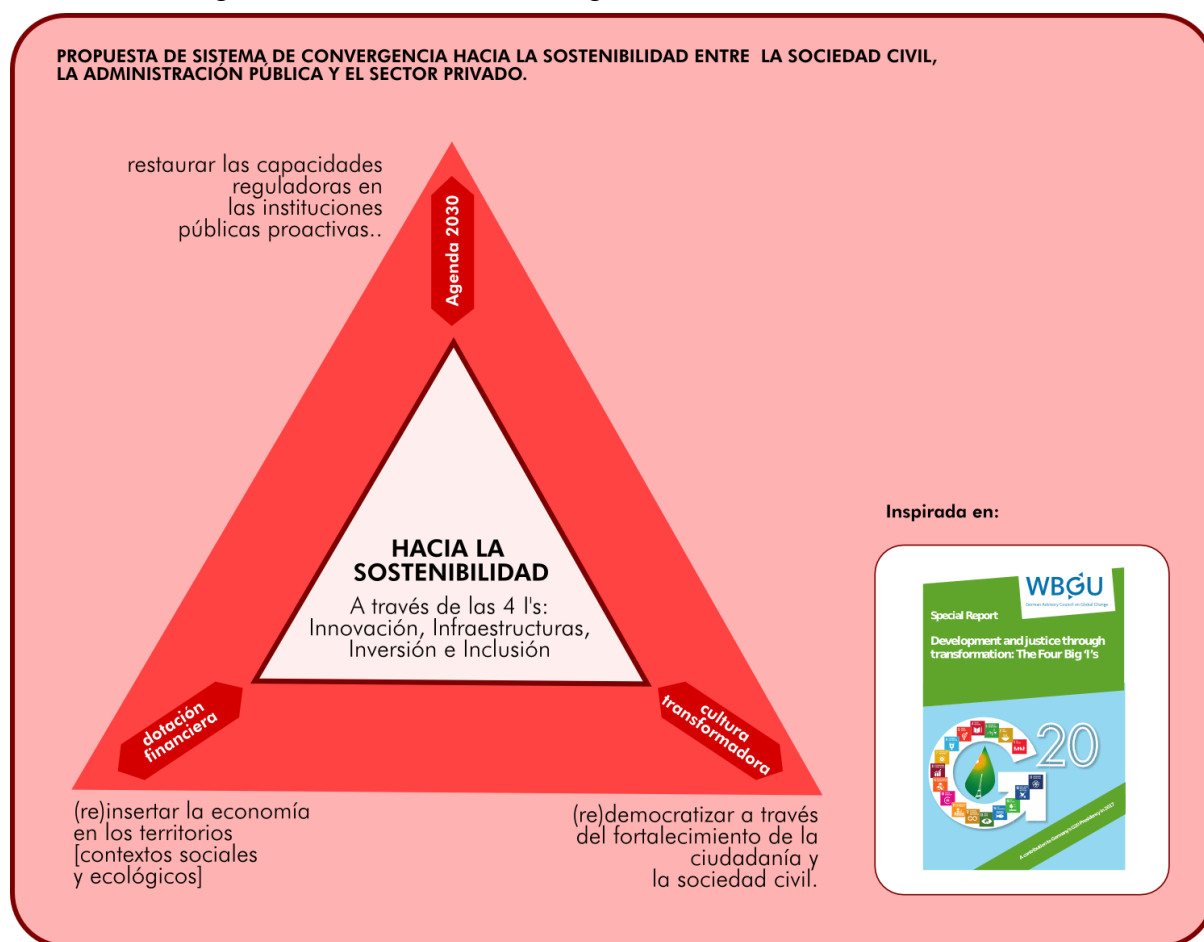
PROPUESTA DE SISTEMA DE CONVERGENCIA HACIA LA SOSTENIBILIDAD ENTRE LA SOCIEDAD CIVIL, LA ADMINISTRACIÓN PÚBLICA Y EL SECTOR PRIVADO.

restaurar las capacidades reguladoras en las instituciones públicas proactivas..

Agenda 2030

HACIA LA SOSTENIBILIDAD

A través de las 4 I's: Innovación, Infraestructuras, Inversión e Inclusión

dotación financiera

cultura transformadora

(re)insertar la economía en los territorios [contextos sociales y ecológicos]

(re)democratizar a través del fortalecimiento de la ciudadanía y la sociedad civil.

Inspirada en:

WBGU
German Advisory Council on Global Change

Special Report

Development and justice through transformation: The Four Big 'I's

20

A contribution to Germany's G20 Presidency in 2017